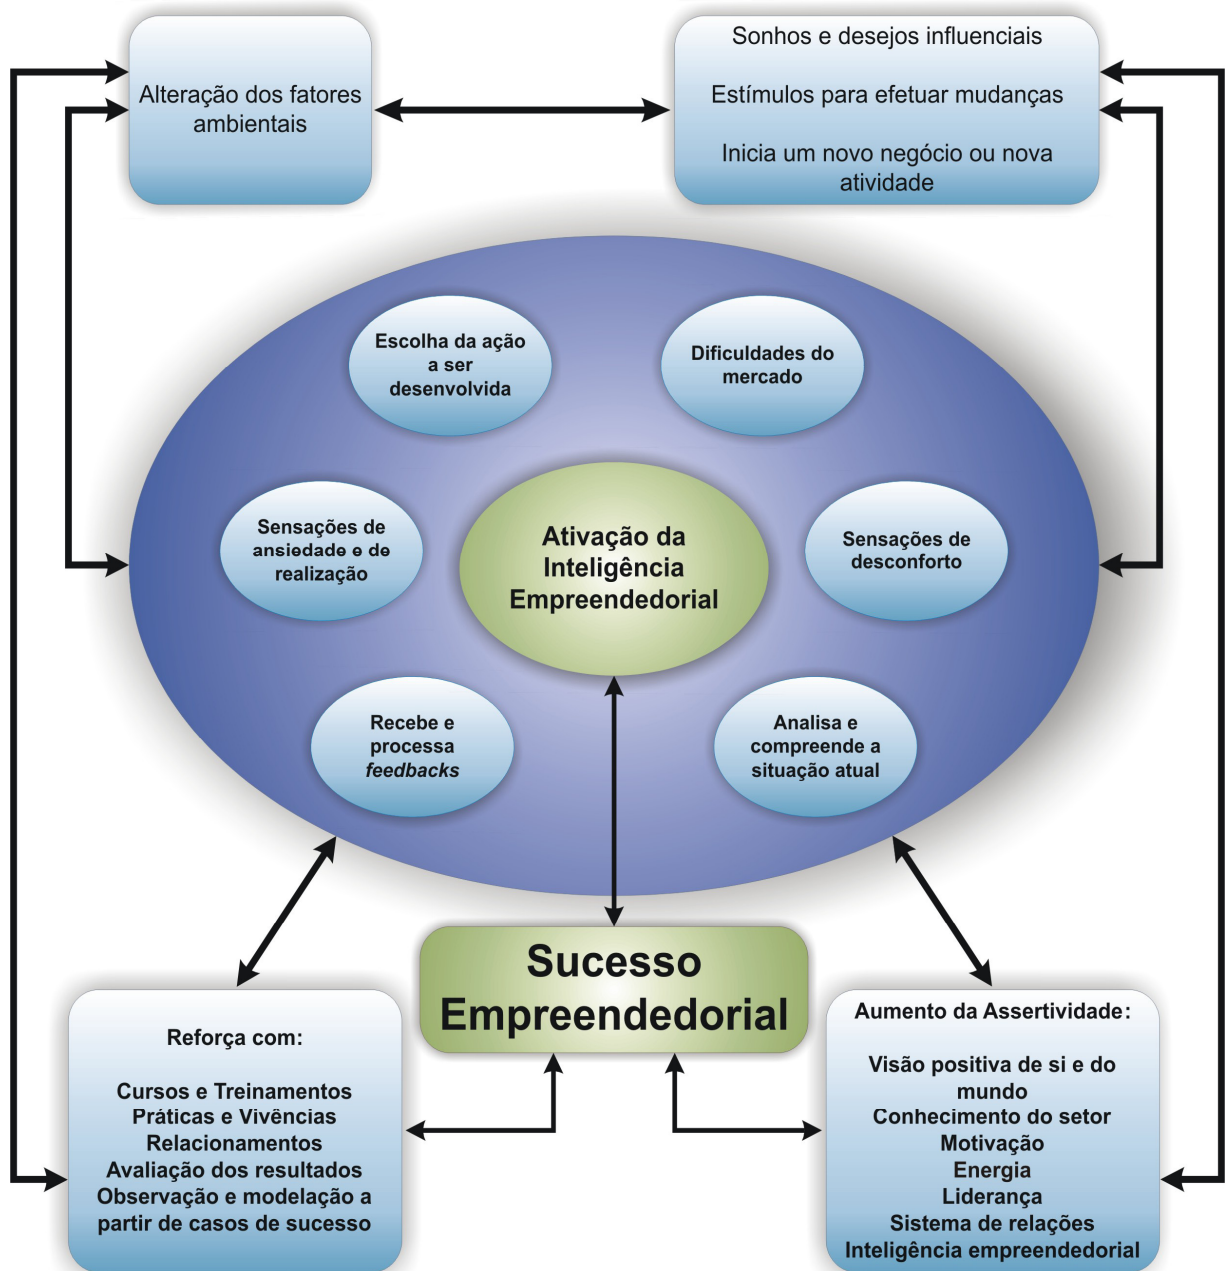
Alteração dos fatores ambientais

Sonhos e desejos influenciais

Estímulos para efetuar mudanças

Inicia um novo negócio ou nova atividade

Escolha da ação a ser desenvolvida

Dificuldades do mercado

Sensações de ansiedade e de realização

Ativação da Inteligência Empreendedorial

Sensações de desconforto

Recebe e processa *feedbacks*

Analisa e compreende a situação atual

Sucesso Empreendedorial

Reforça com:

Cursos e Treinamentos
Práticas e Vivências
Relacionamentos
Avaliação dos resultados
Observação e modelação a partir de casos de sucesso

Aumento da Assertividade:

Visão positiva de si e do mundo
Conhecimento do setor
Motivação
Energia
Liderança
Sistema de relações
Inteligência empreendedorial